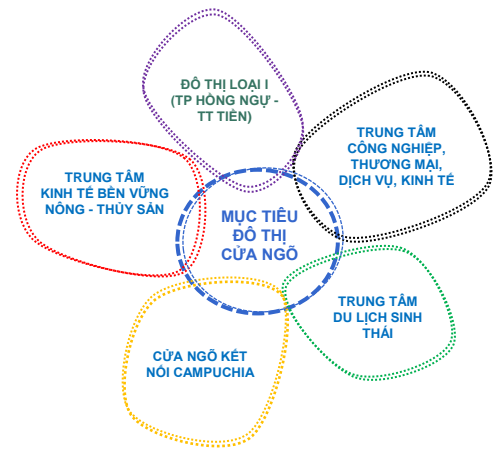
MỤC TIÊU ĐÔ THỊ CỬA NGÕ

ĐÔ THỊ LOẠI I (TP HỒNG NGỰ - TT TIỀN)

TRUNG TÂM CÔNG NGHIỆP, THƯƠNG MẠI, DỊCH VỤ, KINH TẾ

TRUNG TÂM DU LỊCH SINH THÁI

CỬA NGÕ KẾT NỐI CAMPUCHIA

TRUNG TÂM KINH TẾ BỀN VỮNG NÔNG - THỦY SẢN